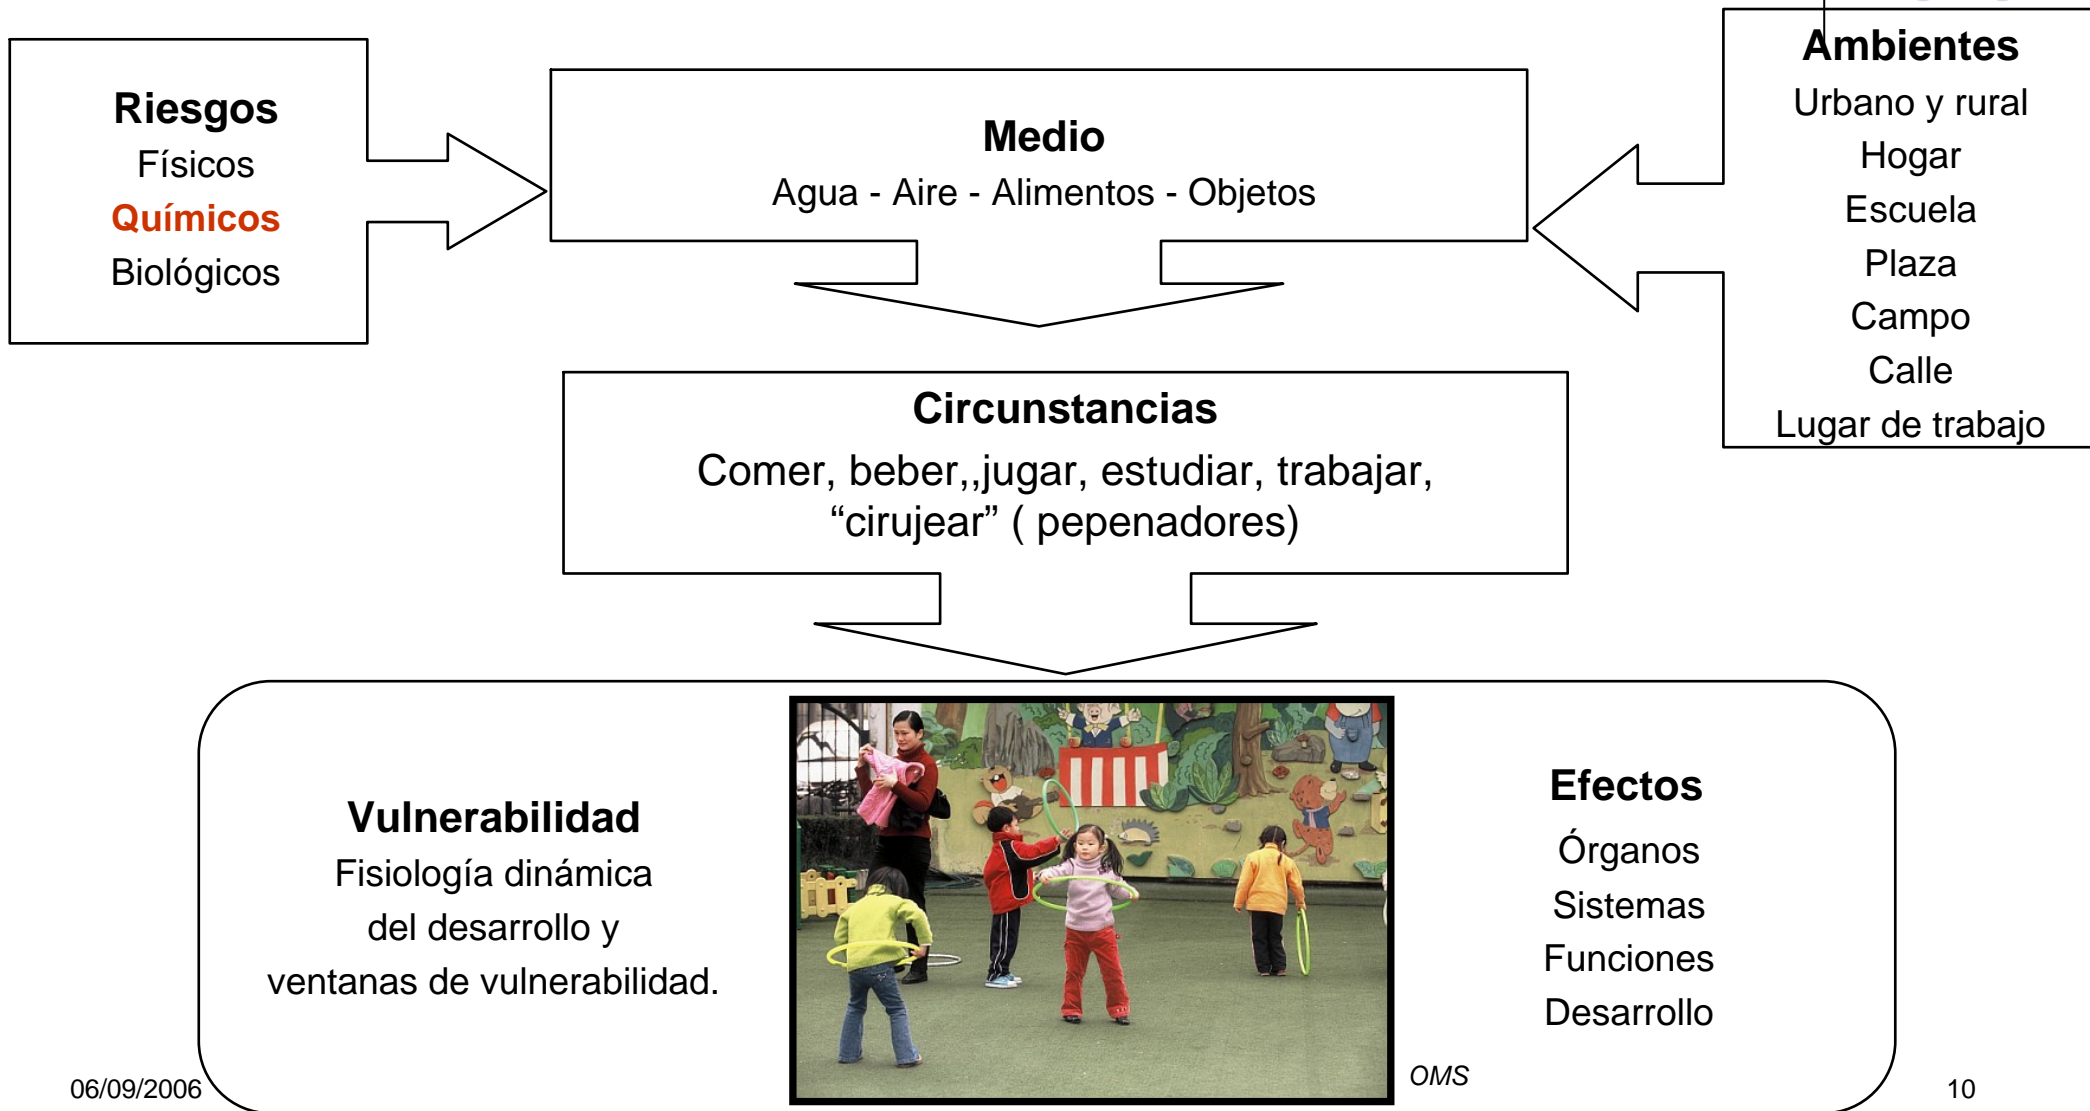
Riesgos
Físicos
Químicos
Biológicos

Medio
Agua - Aire - Alimentos - Objetos

Ambientes
Urbano y rural
Hogar
Escuela
Plaza
Campo
Calle
Lugar de trabajo

Circunstancias
Comer, beber,,jugar, estudiar, trabajar, “cirujear” ( pepenadores)

Vulnerabilidad
Fisiología dinámica del desarrollo y ventanas de vulnerabilidad.

Efectos
Órganos
Sistemas
Funciones
Desarrollo

06/09/2006
OMS
10